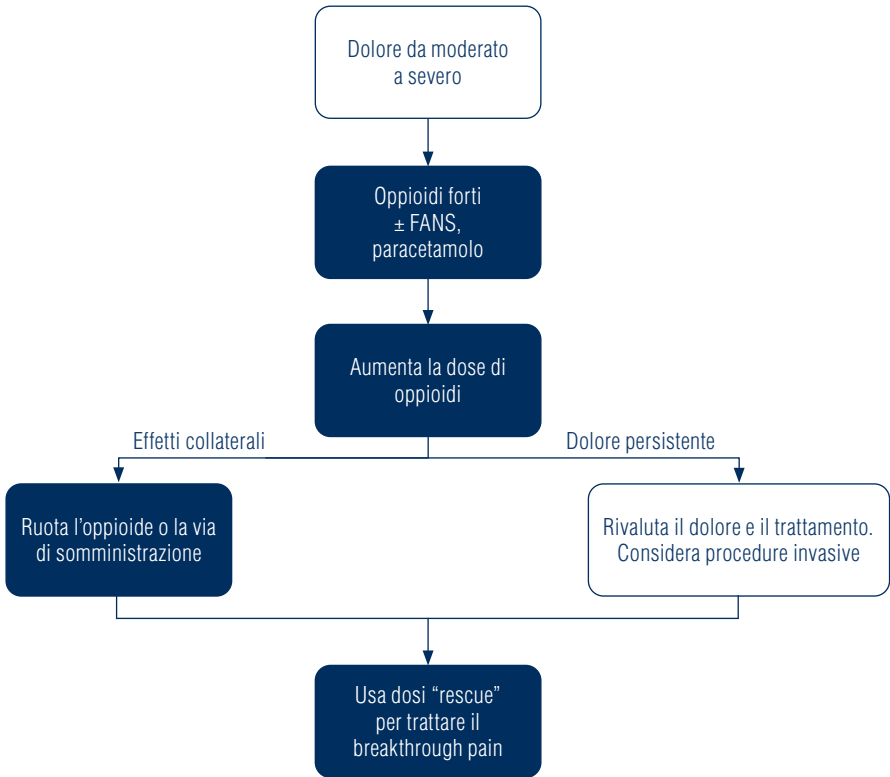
Dolore da moderato a severo

Oppioidi forti ± FANS, paracetamolo

Aumenta la dose di oppioidi

Effetti collaterali

Dolore persistente

Ruota l’oppioide o la via di somministrazione

Rivaluta il dolore e il trattamento. Considera procedure invasive

Usa dosi “rescue” per trattare il breakthrough pain